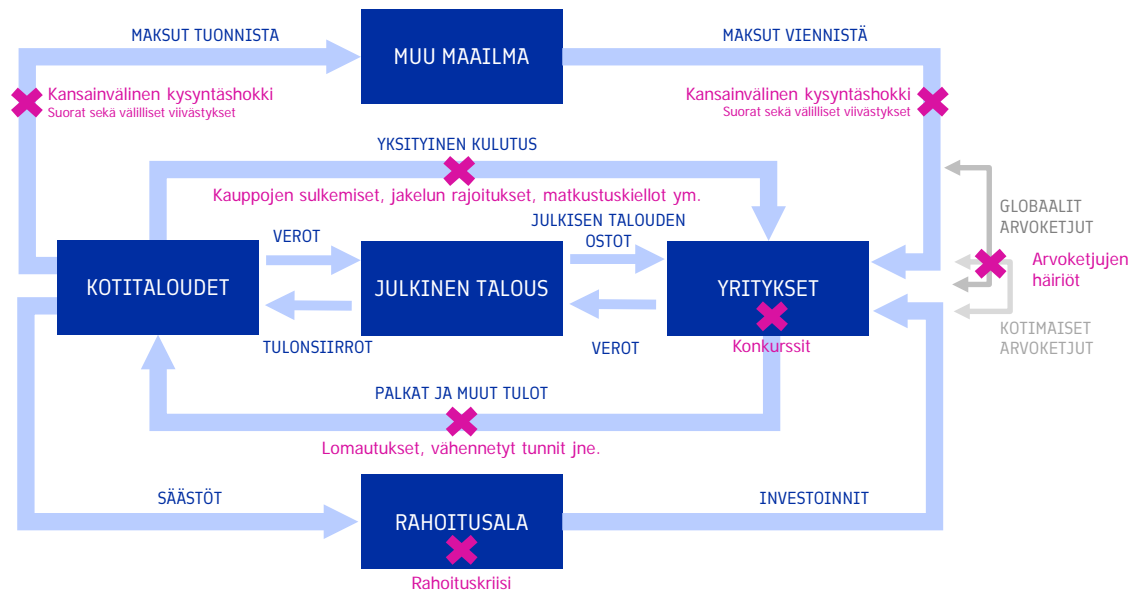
MAKSUT TUONNISTA

MUU MAAILMA

MAKSUT VIENNISTÄ

Kansainvälinen kysyntäshokki
Suorat sekä välilliset viivästykset

Kansainvälinen kysyntäshokki
Suorat sekä välilliset viivästykset

YKSITYINEN KULUTUS

Kauppojen sulkemiset, jakelun rajoitukset, matkustuskiellot ym.

GLOBAALIT ARVOKETJUT

JULKISEN TALOUDEN OSTOT

VEROT

KOTITALOUDET

JULKINEN TALOUS

YRITYKSET

Arvoketjujen häiriöt

Konkurssit

KOTIMAISET ARVOKETJUT

TULONSIIRROT

VEROT

PALKAT JA MUUT TULOT

Lomautukset, vähennetyt tunnit jne.

SÄÄSTÖT

RAHOITUSALA

INVESTOINNIT

Rahoituskriisi